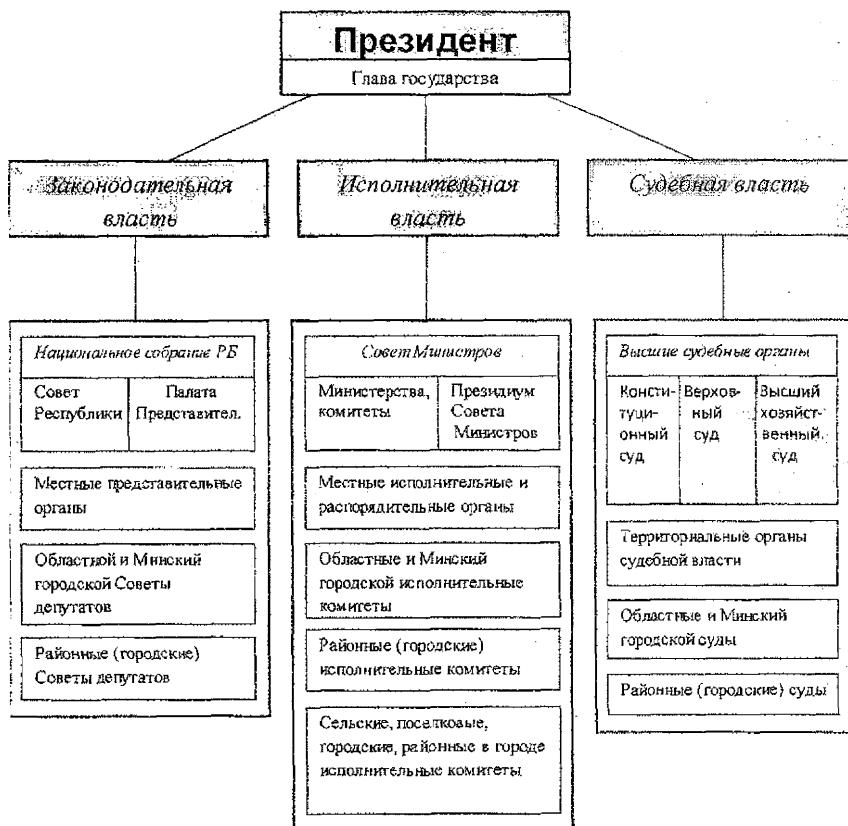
Президент

Глава государства

Законодательная власть

Исполнительная власть

Судебная власть

Национальное собрание РБ

| Совет Республики | Палата Представител. |
|---|---|

Местные представительные органы

Областной и Минский городской Советы депутатов

Районные (городские) Советы депутатов

Совет Министров

| Министерства, комитеты | Президиум Совета Министров |
|---|---|

Местные исполнительные и распорядительные органы

Областные и Минский городской исполнительные комитеты

Районные (городские) исполнительные комитеты

Сельские, поселковые, городские, районные в городе исполнительные комитеты

Высшие судебные органы

| Конституционный суд | Верховный суд | Высший хозяйственный суд |
|---|---|---|

Территориальные органы судебной власти

Областные и Минский городской суды

Районные (городские) суды